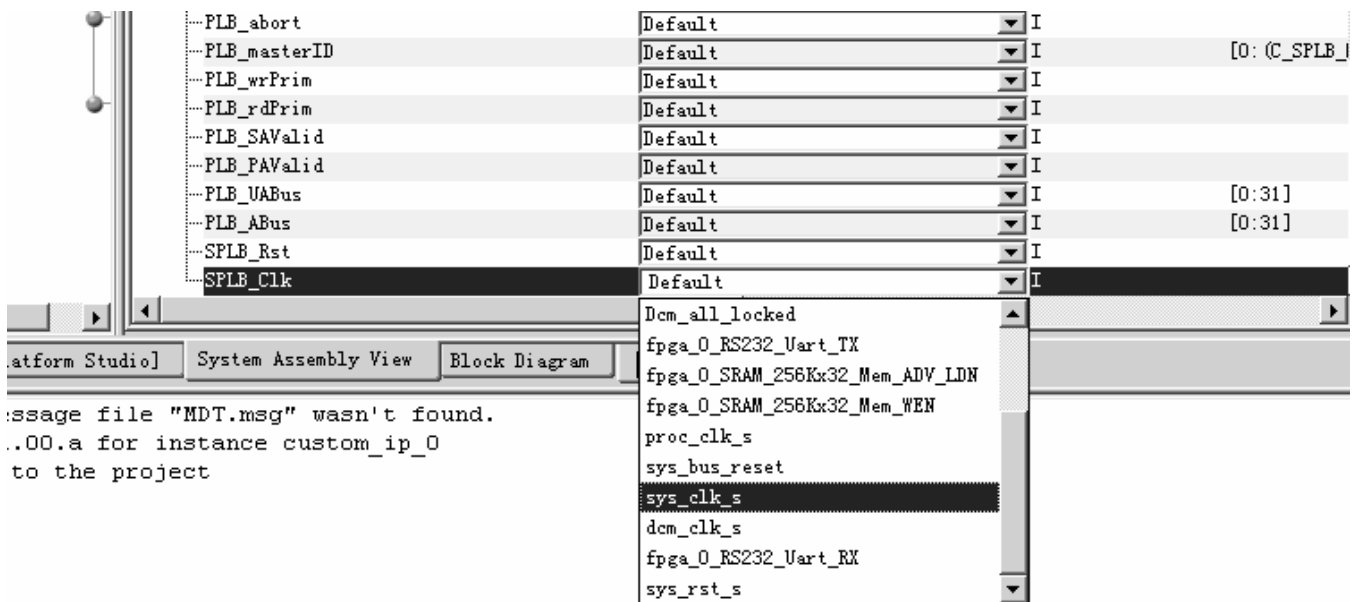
| | | | |
|---|---|---|---|
| PLB_abort | Default | I | |
| PLB_masterID | Default | I | [0: (C_SPLB_ |
| PLB_wrPrim | Default | I | |
| PLB_rdPrim | Default | I | |
| PLB_SAValid | Default | I | |
| PLB_PAValid | Default | I | |
| PLB_UABus | Default | I | [0:31] |
| PLB_ABus | Default | I | [0:31] |
| SPLB_Rst | Default | I | |
| SPLB_Clk | Default | I | |

atform Studio]
System Assembly View
Block Diagram

Dcm_all_locked
fpga_0_RS232_Uart_TX
fpga_0_SRAM_256Kx32_Mem_ADV_LDN
fpga_0_SRAM_256Kx32_Mem_WEN
proc_clk_s
sys_bus_reset
sys_clk_s
dcm_clk_s
fpga_0_RS232_Uart_RX
sys_rst_s

essage file "MDT.msg" wasn't found.
..00.a for instance custom_ip_0
to the project